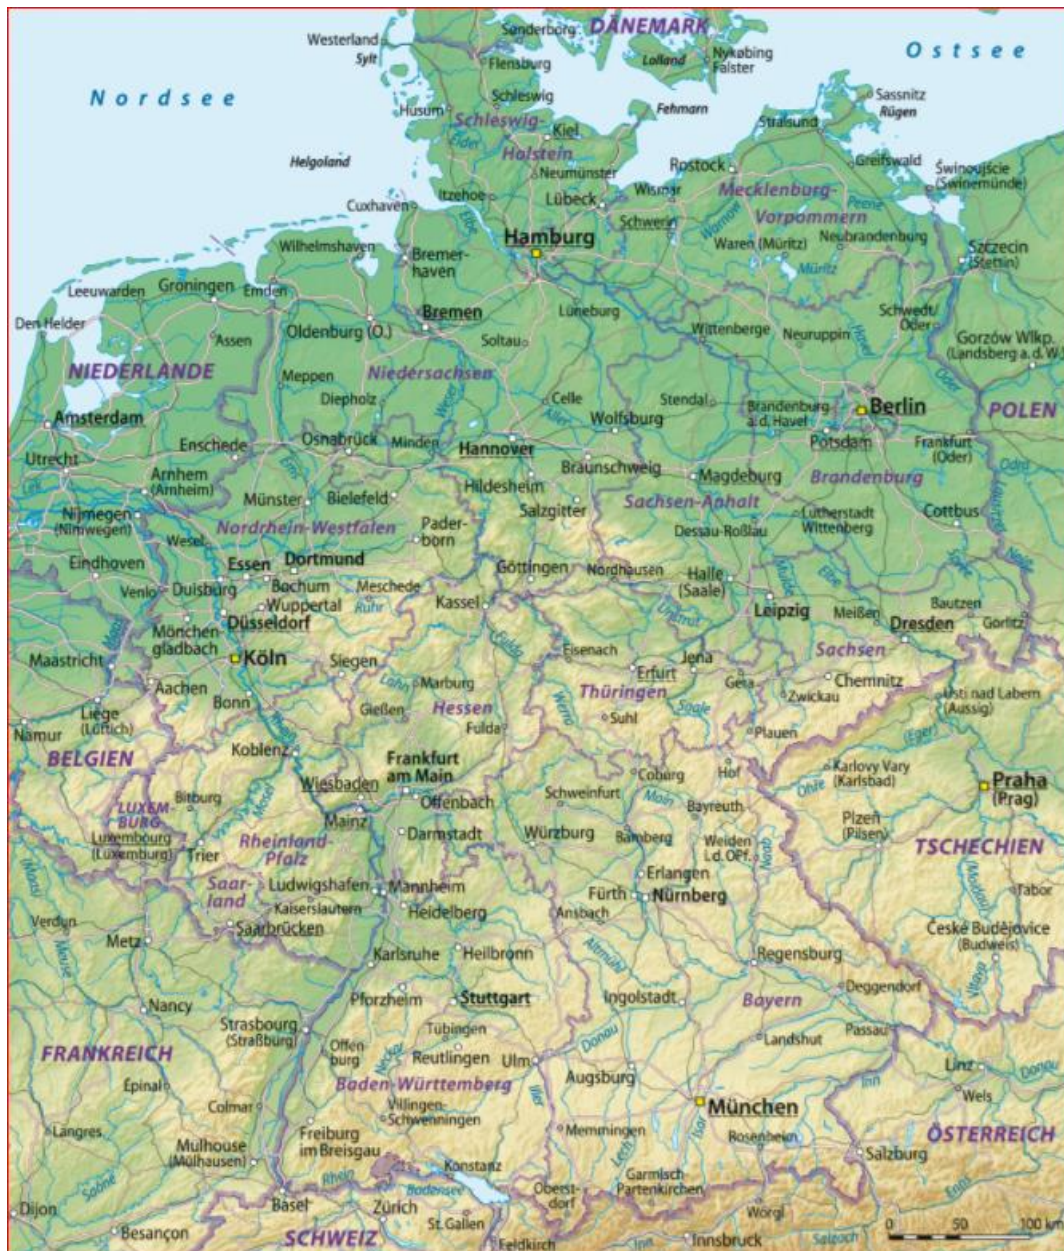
Nordsee
Ostsee
DÄNEMARK
Westerland
Sylt
Sønderborg
Flensburg
Lolland
Nykøbing Falster
Schleswig
Husum
Schleswig-Holstein
Kiel
Fehmarn
Sassnitz
Rügen
Stralsund
Greifswald
Helgoland
Neumünster
Rostock
Itzehoe
Lübeck
Wismar
Mecklenburg-Vorpommern
Świnoujście (Swinemünde)
Cuxhaven
Schwerin
Hamburg
Waren (Müritz)
Neubrandenburg
Müritz
Wilhelmshaven
Bremerhaven
Szczecin (Stettin)
Leeuwarden
Groningen
Emden
Den Helder
Assen
Oldenburg (O.)
Bremen
Lüneburg
Schwedt/Oder
Soltau
Wittenberge
Neuruppin
Gorzów Wlkp. (Landsberg a. d. W.)
NIEDERLANDE
Meppen
Niedersachsen
Diepholz
Celle
Stendal
Amsterdam
Wolfsburg
Brandenburg a.d. Havel
Berlin
POLEN
Osnabrück
Minden
Hannover
Potsdam
Frankfurt (Oder)
Enschede
Utrecht
Braunschweig
Magdeburg
Arnhem (Arnheim)
Hildesheim
Brandenburg
Münster
Bielefeld
Sachsen-Anhalt
Nijmegen (Nimwegen)
Salzgitter
Lutherstadt Wittenberg
Cottbus
Nordrhein-Westfalen
Paderborn
Dessau-Roßlau
Wesel
Eindhoven
Essen
Dortmund
Göttingen
Nordhausen
Halle (Saale)
Venlo
Duisburg
Bochum
Meschede
Wuppertal
Kassel
Leipzig
Meißen
Bautzen
Ruhr
Düsseldorf
Dresden
Görlitz
Mönchengladbach
Maastricht
Köln
Siegen
Eisenach
Erfurt
Jena
Sachsen
Aachen
Marburg
Gera
Chemnitz
Thüringen
Zwickau
Ústí nad Labem (Aussig)
Bonn
Gießen
Hessen
Liège (Lüttich)
Fulda
Suhl
Namur
Koblenz
Plauen
BELGIEN
Frankfurt am Main
Karlovy Vary (Karlsbad)
Wiesbaden
Coburg
Hof
Praha (Prag)
Offenbach
Schweinfurt
Bayreuth
Bitburg
LUXEMBURG
Mainz
Plzeň (Plzen)
Luxembourg (Luxemburg)
Trier
Darmstadt
Würzburg
Bamberg
Weiden i.d. OPf.
Rheinland-Pfalz
TSCHECHIEN
Erlangen
Saarland
Ludwigshafen
Mannheim
Fürth
Nürnberg
Kaiserslautern
Tábor
Heidelberg
Ansbach
Verdun
Saarbrücken
České Budějovice (Budweis)
Metz
Karlsruhe
Heilbronn
Regensburg
Nancy
Pforzheim
Stuttgart
Ingolstadt
Bayern
Deggendorf
Strasbourg (Straßburg)
Tübingen
Passau
Offenburg
Reutlingen
Ulm
Landshut
FRANKREICH
Augsburg
Linz
Épinal
Baden-Württemberg
Wels
Colmar
München
Villingen-Schwenningen
Memmingen
ÖSTERREICH
Langres
Rosenheim
Mulhouse (Mülhausen)
Freiburg im Breisgau
Salzburg
Konstanz
Garmisch-Partenkirchen
Oberstdorf
Bodensee
Dijon
Basel
Zürich
Wörgl
Besançon
SCHWEIZ
St. Gallen
Feldkirch
Innsbruck
0
50
100 km